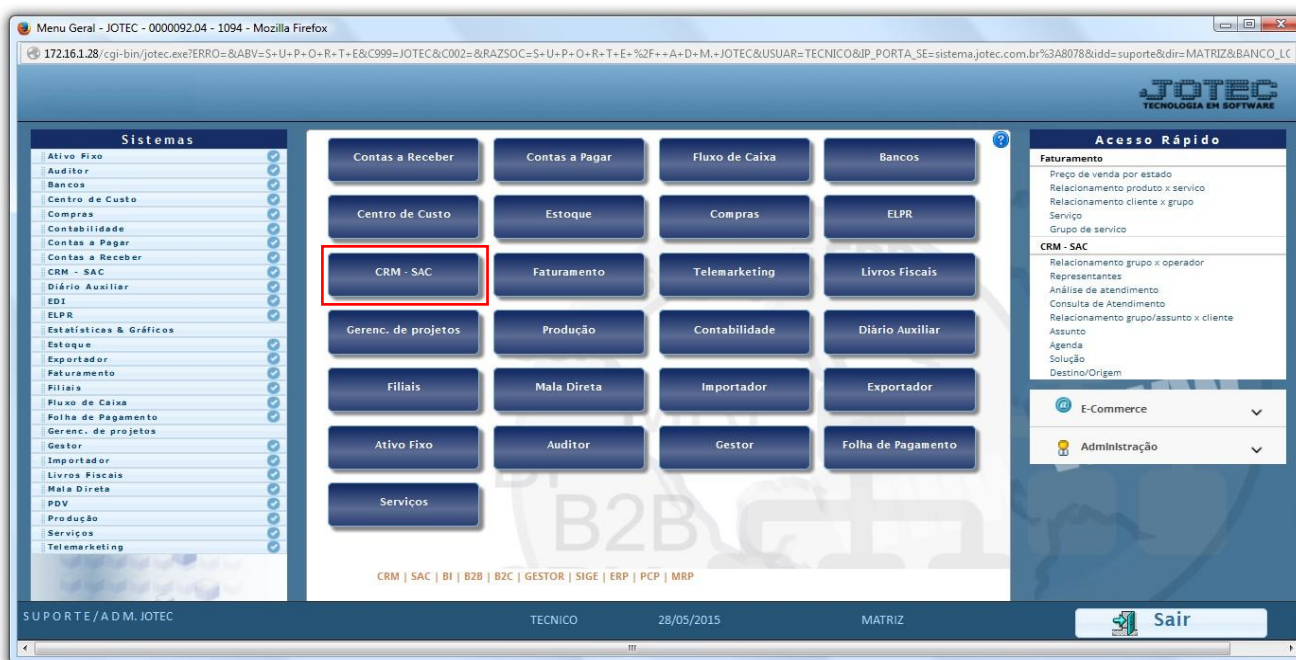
Menu Geral - JOTEC - 0000092.04 - 1094 - Mozilla Firefox

172.16.1.28/cgi-bin/jotec.exe?ERRO=&ABV=S+U+P+O+R+T+E&C999=JOTEC&C002=&RAZSOC=S+U+P+O+R+T+E+%2F++A+D+M.+JOTEC&USUAR=TECNICO&IP_PORTA_SE=sistema.jotec.com.br%3A8078&idd=suporte&dir=MATRIZ&BANCO_LC

JOTEC
TECNOLOGIA EM SOFTWARE

Sistemas
Ativo Fixo
Auditor
Bancos
Centro de Custo
Compras
Contabilidade
Contas a Pagar
Contas a Receber
CRM - SAC
Diário Auxiliar
EDI
ELPR
Estatísticas & Gráficos
Estoque
Exportador
Faturamento
Filiais
Fluxo de Caixa
Folha de Pagamento
Gerenc. de projetos
Gestor
Importador
Livros Fiscais
Mala Direta
PDV
Produção
Serviços
Telemarketing

Contas a Receber
Contas a Pagar
Fluxo de Caixa
Bancos
Centro de Custo
Estoque
Compras
ELPR
CRM - SAC
Faturamento
Telemarketing
Livros Fiscais
Gerenc. de projetos
Produção
Contabilidade
Diário Auxiliar
Filiais
Mala Direta
Importador
Exportador
Ativo Fixo
Auditor
Gestor
Folha de Pagamento
Serviços

CRM | SAC | BI | B2B | B2C | GESTOR | SIGE | ERP | PCP | MRP

Acesso Rápido
Faturamento
Preço de venda por estado
Relacionamento produto x servico
Relacionamento cliente x grupo
Serviço
Grupo de servico
CRM - SAC
Relacionamento grupo x operador
Representantes
Análise de atendimento
Consulta de Atendimento
Relacionamento grupo/assunto x cliente
Assunto
Agenda
Solução
Destino/Origem

E-Commerce
Administração

SUPORTE/ADM. JOTEC
TECNICO
28/05/2015
MATRIZ
Sair